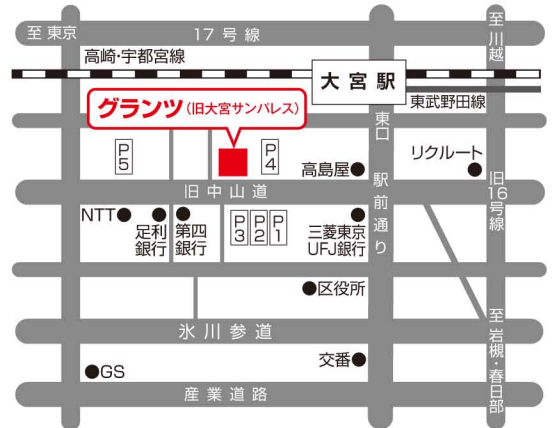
至 東京

17 号 線

至川越

高崎・宇都宮線

大宮駅

東武野田線

グランツ (旧大宮サンパレス)

東口

P5

P4

高島屋

リクルート

駅前通り

旧16号線

旧中山道

NTT

足利銀行

第四銀行

P3

P2

P1

三菱東京UFJ銀行

区役所

氷川参道

至岩槻・春日部

交番

GS

産業道路